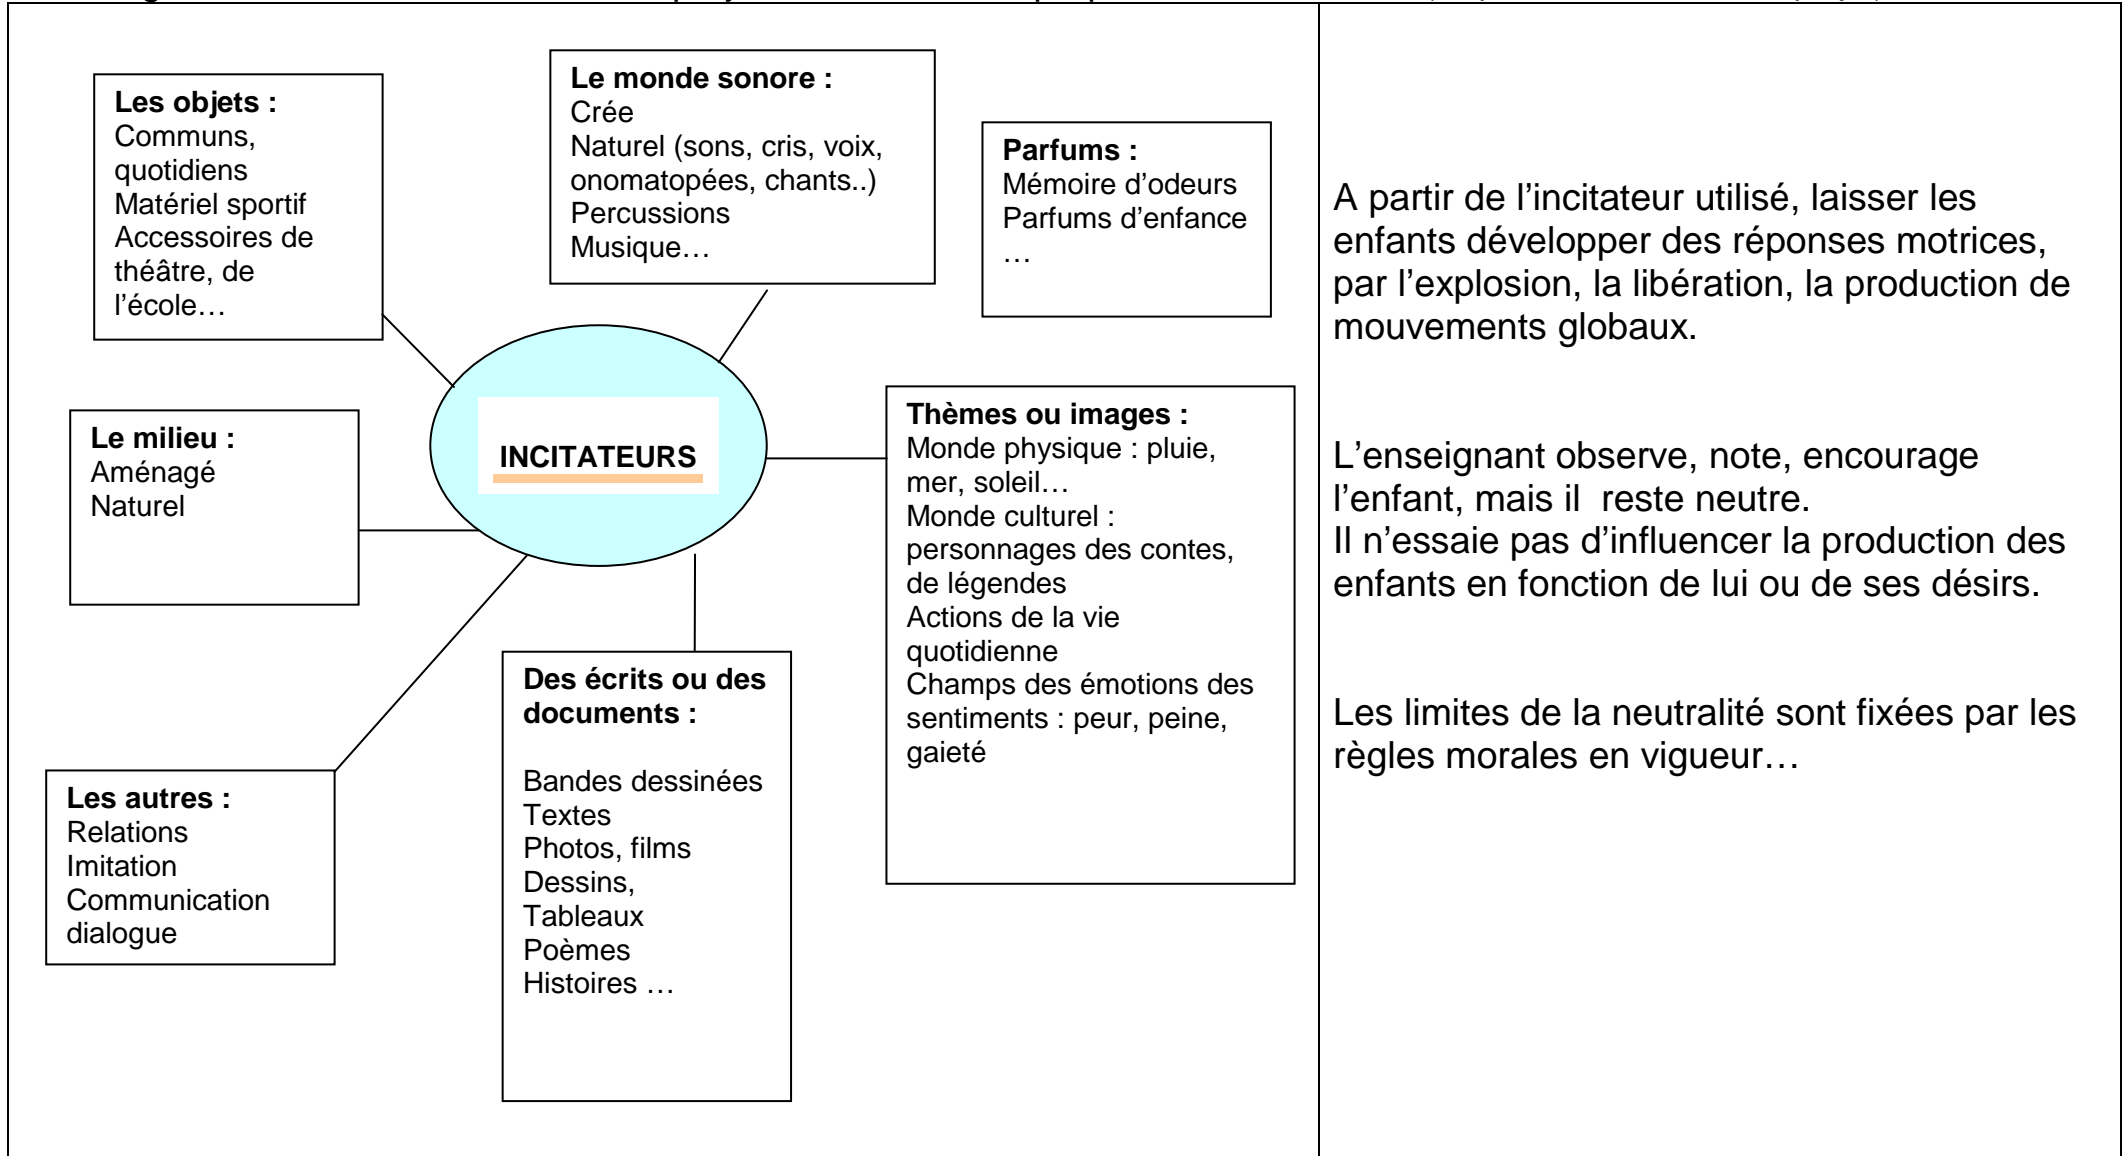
INCITATEURS

**Les objets :**
Communs, quotidiens
Matériel sportif
Accessoires de théâtre, de l'école…

**Le monde sonore :**
Crée
Naturel (sons, cris, voix, onomatopées, chants..)
Percussions
Musique…

**Parfums :**
Mémoire d'odeurs
Parfums d'enfance
…

**Le milieu :**
Aménagé
Naturel

**Thèmes ou images :**
Monde physique : pluie, mer, soleil…
Monde culturel : personnages des contes, de légendes
Actions de la vie quotidienne
Champs des émotions des sentiments : peur, peine, gaieté

**Les autres :**
Relations
Imitation
Communication
dialogue

**Des écrits ou des documents :**

Bandes dessinées
Textes
Photos, films
Dessins,
Tableaux
Poèmes
Histoires …

A partir de l'incitateur utilisé, laisser les enfants développer des réponses motrices, par l'explosion, la libération, la production de mouvements globaux.

L'enseignant observe, note, encourage l'enfant, mais il reste neutre.
Il n'essaie pas d'influencer la production des enfants en fonction de lui ou de ses désirs.

Les limites de la neutralité sont fixées par les règles morales en vigueur…